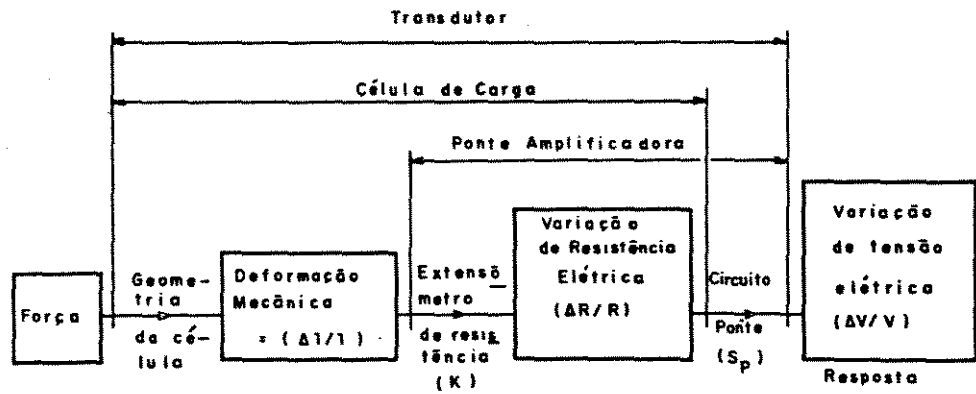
Transdutor

Célula de Carga

Ponte Amplificadora

Força

Geometria da célula

Deformação Mecânica $= (\Delta l / l)$

Extensômetro de resistência (K)

Variação de Resistência Elétrica ($\Delta R / R$)

Circuito Ponte ($S_p$)

Variação de tensão elétrica ($\Delta V / V$)

Resposta